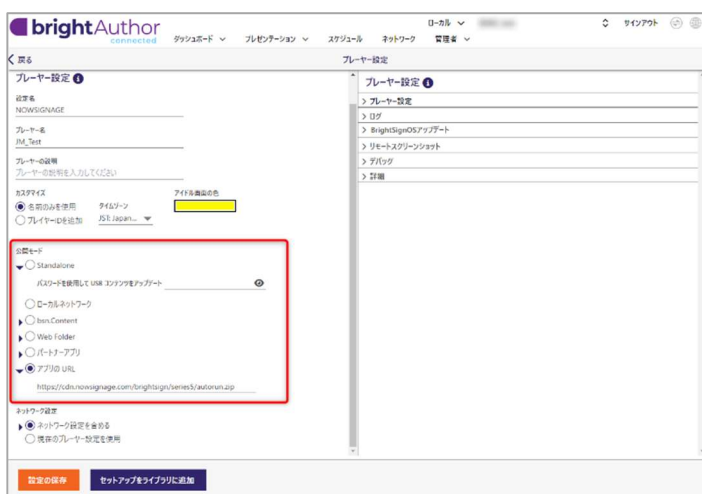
brightAuthor connected

ダッシュボード ∨ プレゼンテーション ∨ スケジュール ネットワーク 管理者 ∨

ローカル ∨ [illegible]

サインアウト

< 戻る

プレーヤー設定

プレーヤー設定

設定名
NOWSIGNAGE

プレーヤー名
JM_Test

プレーヤーの説明
プレーヤーの説明を入力してください

カスタマイズ
名前のみを使用
プレイヤーIDを追加

タイムゾーン
JST: Japan...

アイドル画面の色

公開モード
Standalone
パスワードを使用して USB コンテンツをアップデート
ローカルネットワーク
bsn.Content
Web Folder
パートナーアプリ
アプリの URL
https://cdn.nowsignage.com/brightsign/series5/autorun.zip

ネットワーク設定
ネットワーク設定を含める
既存のプレーヤー設定を使用

設定の保存
セットアップをライブラリに追加

プレーヤー設定

> プレーヤー設定
> ログ
> BrightSignOSアップデート
> リモートスクリーンショット
> デバッグ
> 詳細